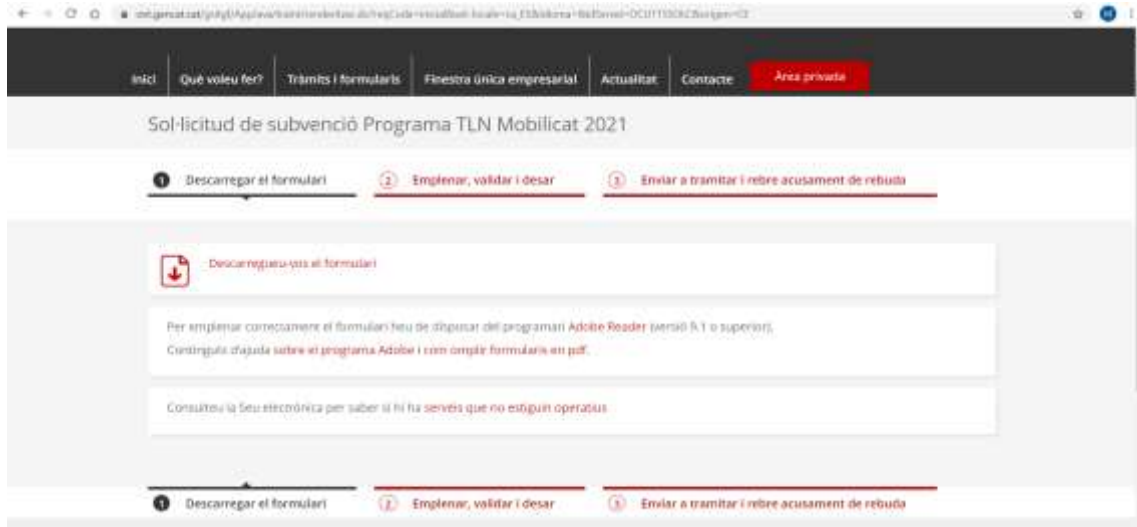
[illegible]

Inici Què voleu fer? Tràmits i formularis Finestra única empresarial Actualitat Contacte Àrea privada

Sol·licitud de subvenció Programa TLN Mobilicat 2021

1 Descarregar el formulari 2 Emplenar, validar i desar 3 Enviar a tramitar i rebre acusament de rebuda

Descarregueu-vos el formulari

Per emplenar correctament el formulari heu de disposar del programari Adobe Reader (versió 9.1 o superior).
Continguts d'ajuda sobre el programa Adobe i com omplir formularis en pdf.

Consulteu la Seu electrònica per saber si hi ha serveis que no estiguin operatius.

1 Descarregar el formulari 2 Emplenar, validar i desar 3 Enviar a tramitar i rebre acusament de rebuda